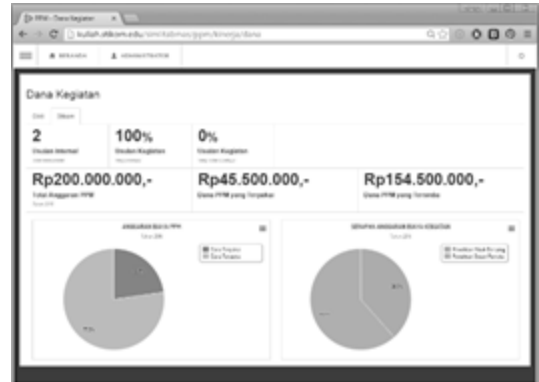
PPM - Dana Kegiatan
kuliah.stikom.edu/simlitabmas/ppm/kinerja/dana
BERANDA ADMINISTRATOR
Dana Kegiatan
Grid Album
2
Usulan Internal
100%
Usulan Kegiatan
0%
Usulan Kegiatan
Rp200.000.000,-
Total Anggaran PPM
Rp45.500.000,-
Dana PPM yang Terpakai
Rp154.500.000,-
Dana PPM yang Tersedia
ANGGARAN BIAYA PPM
Dana Terpakai
Dana Tersedia
SERAPAN ANGGARAN BIAYA KEGIATAN
Penelitian
Pengabdian